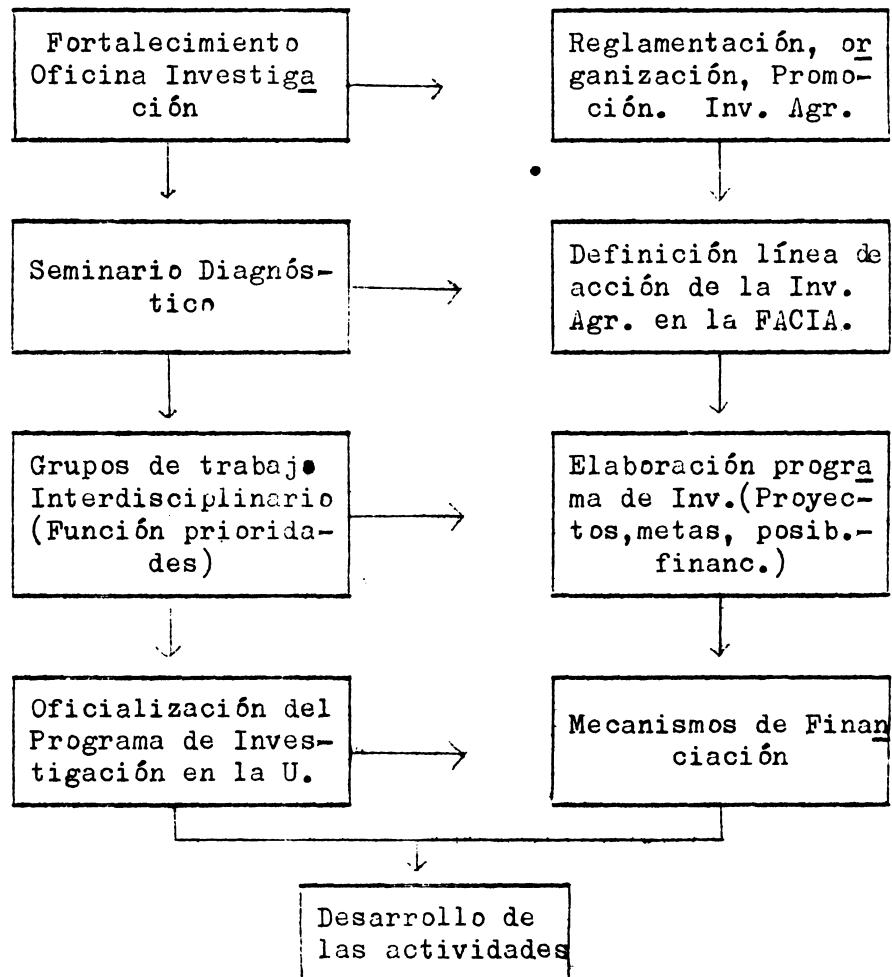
Fortalecimiento Oficina Investigación

Reglamentación, organización, Promoción. Inv. Agr.

Seminario Diagnóstico

Definición línea de acción de la Inv. Agr. en la FACIA.

Grupos de trabajo Interdisciplinario (Función prioridades)

Elaboración programa de Inv.(Proyectos,metas, posib.-financ.)

Oficialización del Programa de Investigación en la U.

Mecanismos de Financiación

Desarrollo de las actividades